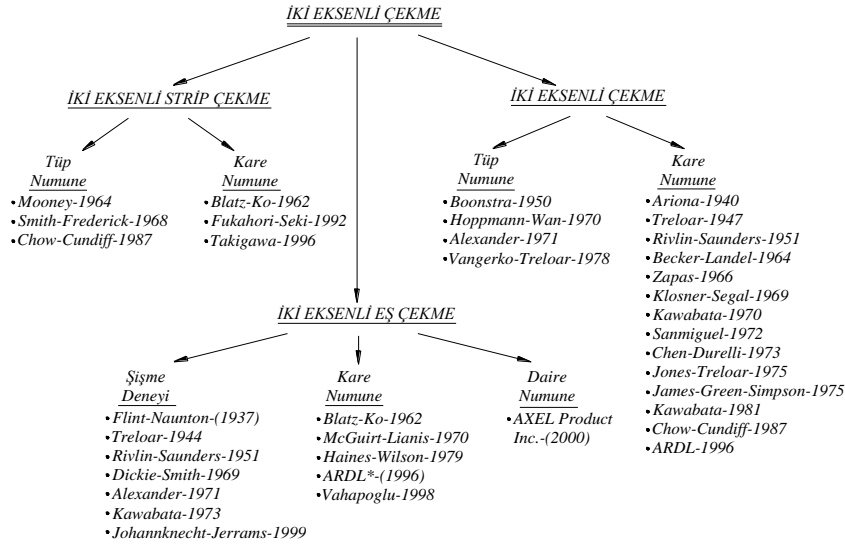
İKİ EKSENLİ ÇEKME

İKİ EKSENLİ STRİP ÇEKME

Tüp Numune
•Mooney-1964
•Smith-Frederick-1968
•Chow-Cundiff-1987

Kare Numune
•Blatz-Ko-1962
•Fukahori-Seki-1992
•Takigawa-1996

İKİ EKSENLİ ÇEKME

Tüp Numune
•Boonstra-1950
•Hoppmann-Wan-1970
•Alexander-1971
•Vangerko-Treloar-1978

Kare Numune
•Ariona-1940
•Treloar-1947
•Rivlin-Saunders-1951
•Becker-Landel-1964
•Zapas-1966
•Klosner-Segal-1969
•Kawabata-1970
•Sanmiguel-1972
•Chen-Durelli-1973
•Jones-Treloar-1975
•James-Green-Simpson-1975
•Kawabata-1981
•Chow-Cundiff-1987
•ARDL-1996

İKİ EKSENLİ EŞ ÇEKME

Şişme Deneyi
•Flint-Naunton-(1937)
•Treloar-1944
•Rivlin-Saunders-1951
•Dickie-Smith-1969
•Alexander-1971
•Kawabata-1973
•Johannknecht-Jerrams-1999

Kare Numune
•Blatz-Ko-1962
•McGuirt-Lianis-1970
•Haines-Wilson-1979
•ARDL*-(1996)
•Vahapoglu-1998

Daire Numune
•AXEL Product Inc.-(2000)